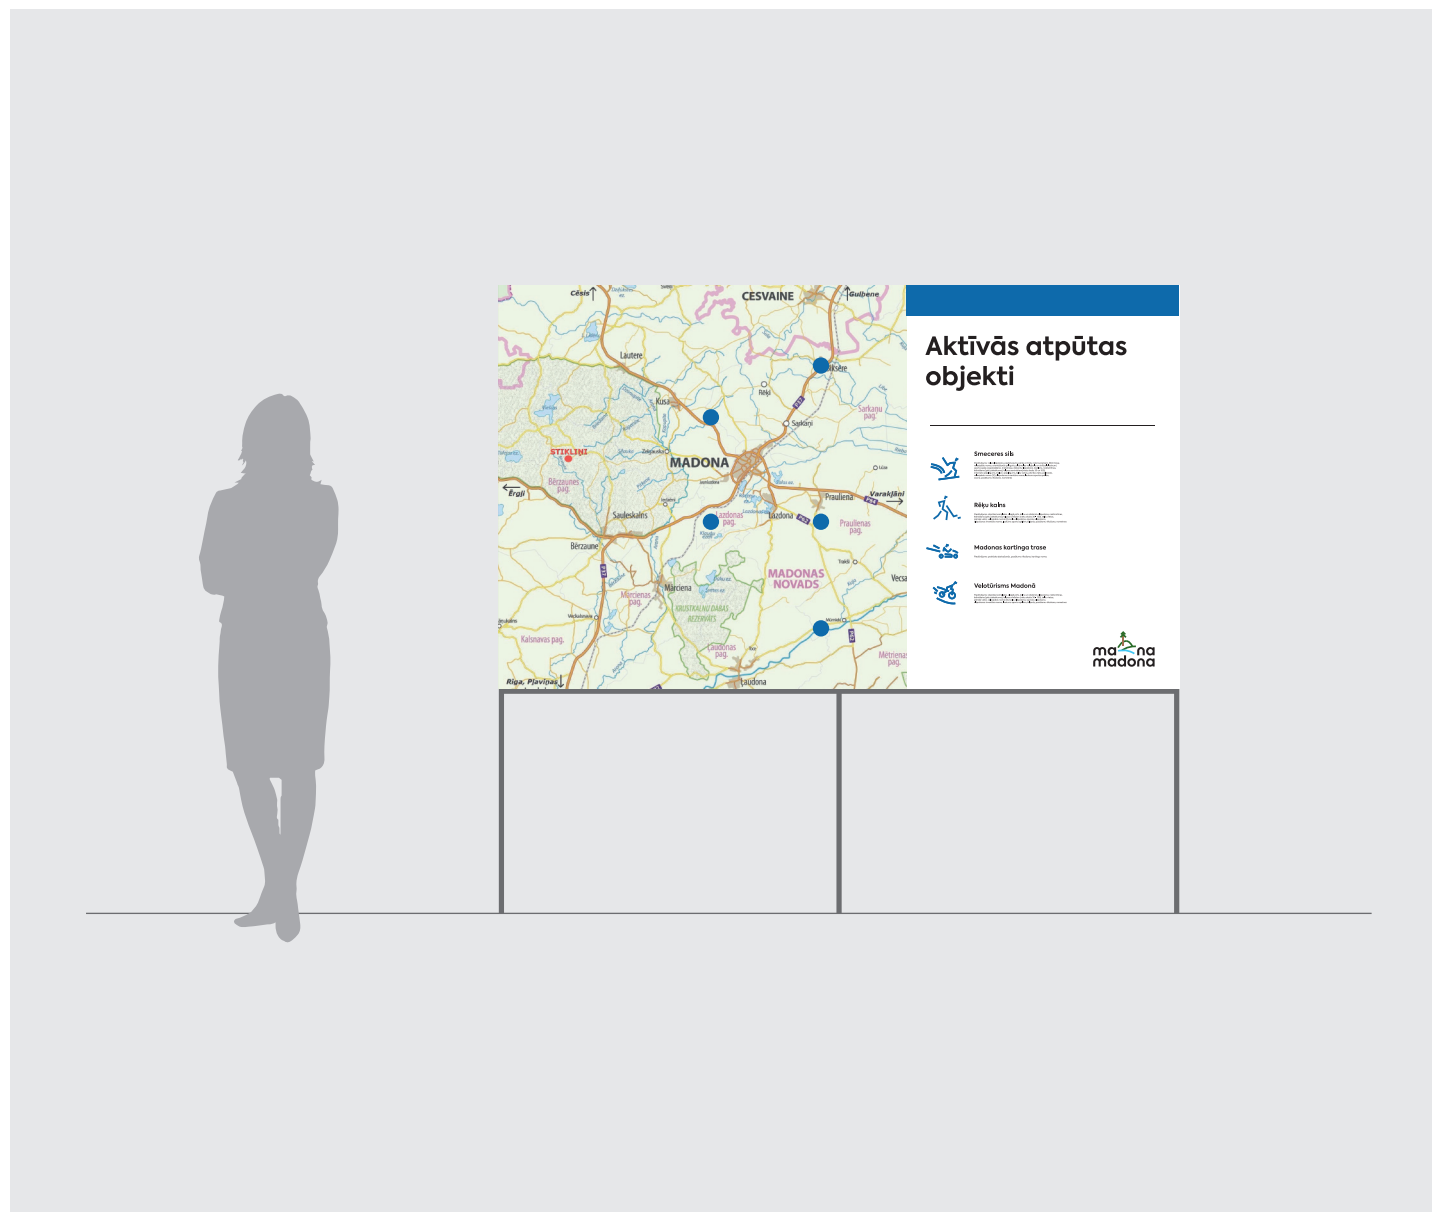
Cēsis
CESVAINE
Gulbene
Lautere
Kusa
Ļaudona
Sarkaņi
Sarkaņu pag.
STIKLIŅI
MADONA
Bērzaunes pag.
Ērgļi
Prauliena
Varakļāni
Sauleskalns
Lazdonas pag.
Lazdona
Praulienas pag.
Bērzaune
Mārciena
MADONAS NOVADS
Mārcienas pag.
KRUSTKALNU DABAS REZERVĀTS
Kalsnavas pag.
Ļaudonas pag.
Mētrienas pag.
Rīga, Pļaviņas
Ļaudona
Vecsa

Aktīvās atpūtas objekti

Smeceres sils

Rēķu kalns

Madonas kartinga trase

Velotūrisms Madonā

ma na madona